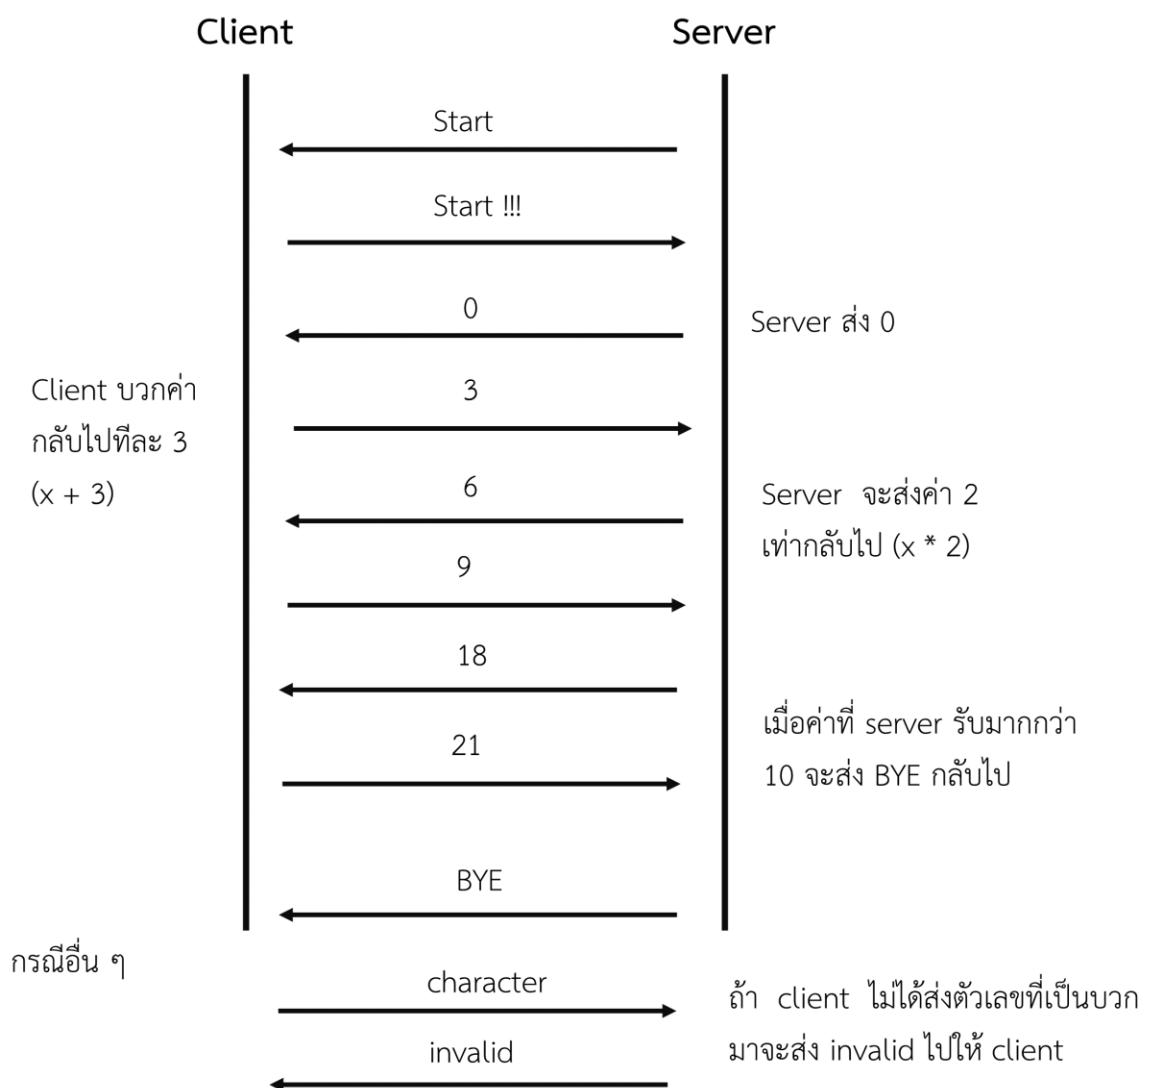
Client

Server

Start

Start !!!

0

Server ส่ง 0

Client บวกค่ากลับไปทีละ 3 (x + 3)

3

6

Server จะส่งค่า 2 เท่ากลับไป (x * 2)

9

18

เมื่อค่าที่ server รับมากกว่า 10 จะส่ง BYE กลับไป

21

BYE

กรณีอื่น ๆ

character

ถ้า client ไม่ได้ส่งตัวเลขที่เป็นบวกมาจะส่ง invalid ไปให้ client

invalid